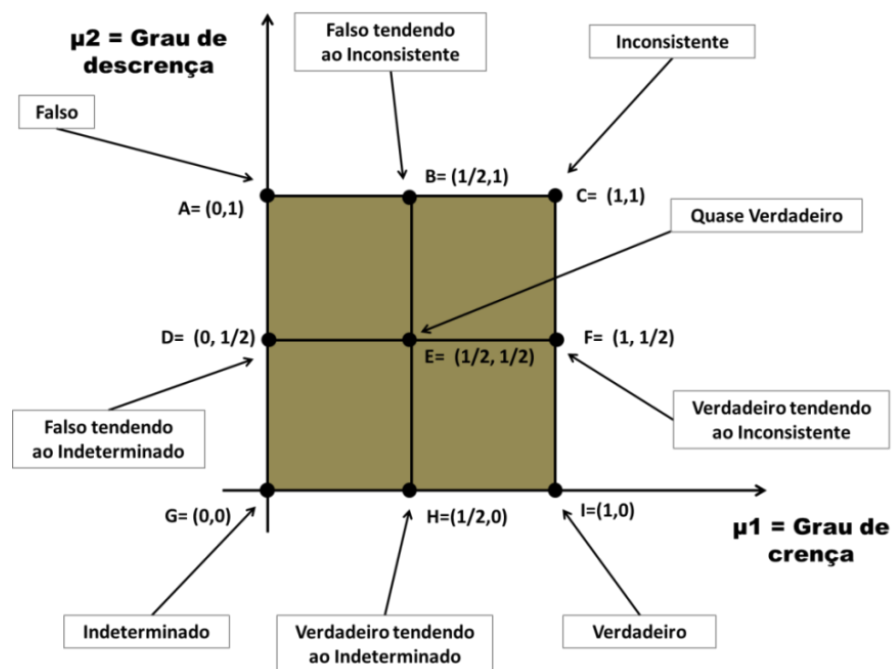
μ2 = Grau de descrença

Falso tendendo ao Inconsistente

Inconsistente

Falso

B= (1/2,1)

A= (0,1)

C= (1,1)

Quase Verdadeiro

D= (0, 1/2)

E= (1/2, 1/2)

F= (1, 1/2)

Falso tendendo ao Indeterminado

Verdadeiro tendendo ao Inconsistente

G= (0,0)

H=(1/2,0)

I=(1,0)

μ1 = Grau de crença

Indeterminado

Verdadeiro tendendo ao Indeterminado

Verdadeiro